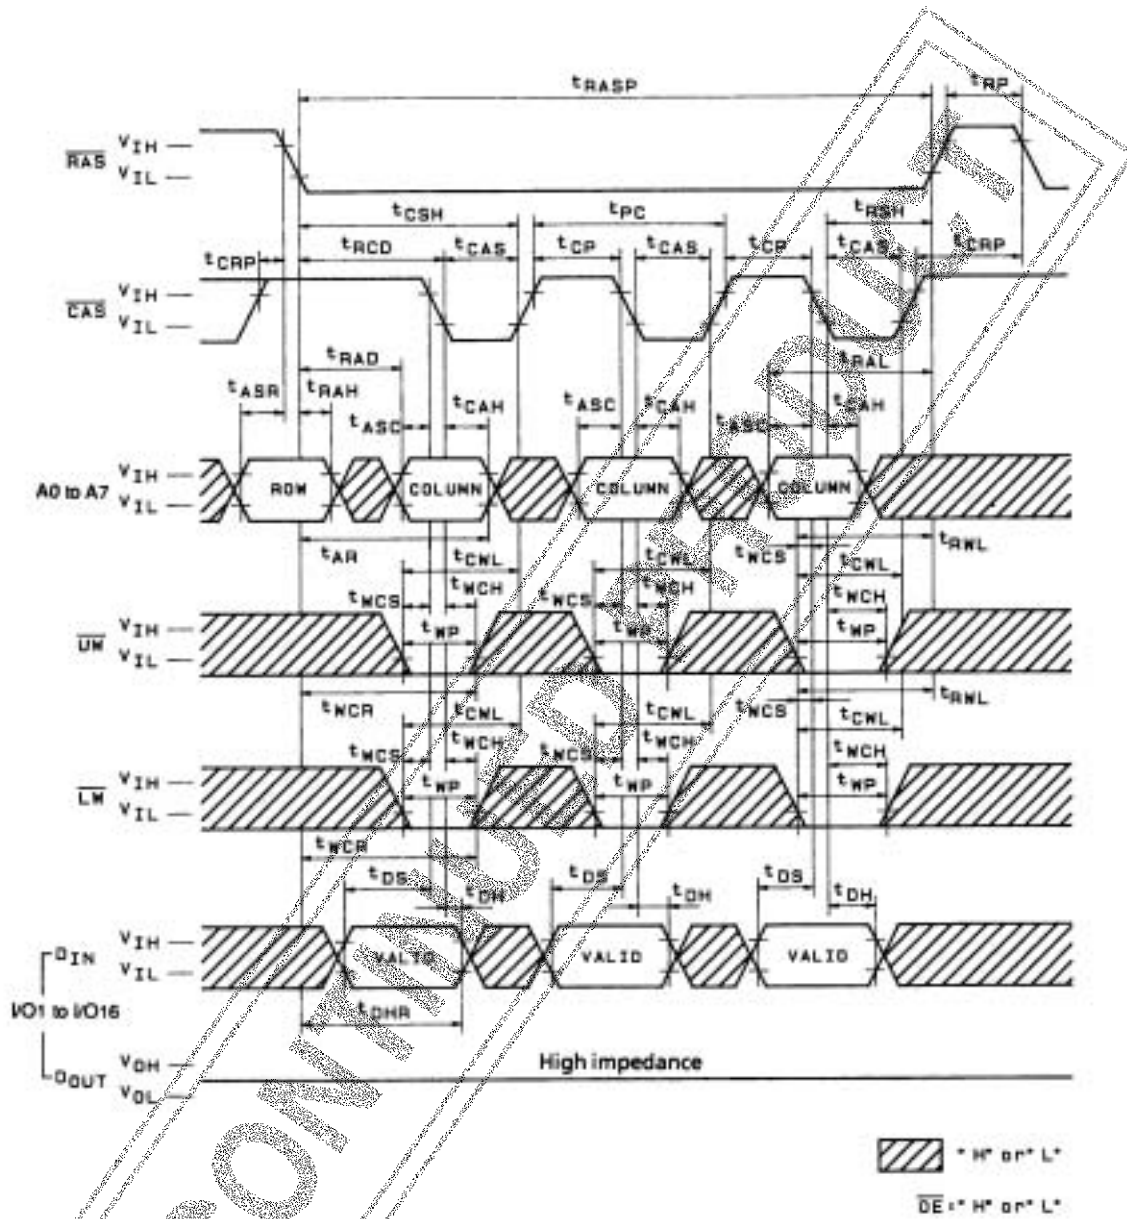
$t_{RASP}$ $t_{RP}$

$\overline{RAS}$ $V_{IH}$ $V_{IL}$

$t_{CSH}$ $t_{PC}$ $t_{RSH}$

$t_{CRP}$ $t_{RCD}$ $t_{CAS}$ $t_{CP}$ $t_{CAS}$ $t_{CP}$ $t_{CAS}$ $t_{CRP}$

$\overline{CAS}$ $V_{IH}$ $V_{IL}$

$t_{RAD}$ $t_{RAL}$

$t_{ASR}$ $t_{RAH}$ $t_{CAH}$ $t_{ASC}$ $t_{CAH}$ $t_{CAH}$

$t_{ASC}$ $t_{ASC}$

A0 to A7 $V_{IH}$ $V_{IL}$ ROW COLUMN COLUMN COLUMN

$t_{AR}$ $t_{CWL}$ $t_{CWL}$ $t_{WCS}$ $t_{CWL}$ $t_{RWL}$

$t_{WCH}$ $t_{WCH}$ $t_{WCH}$

$t_{WCS}$ $t_{WCS}$

$\overline{UW}$ $V_{IH}$ $V_{IL}$ $t_{WP}$ $t_{WP}$ $t_{WP}$

$t_{RWL}$

$t_{WCR}$ $t_{CWL}$ $t_{CWL}$ $t_{WCS}$ $t_{CWL}$

$t_{WCH}$ $t_{WCH}$ $t_{WCH}$

$t_{WCS}$ $t_{WCS}$

$\overline{LW}$ $V_{IH}$ $V_{IL}$ $t_{WP}$ $t_{WP}$ $t_{WP}$

$t_{WCR}$

$t_{DS}$ $t_{DS}$ $t_{DH}$ $t_{DS}$ $t_{DH}$

$t_{DH}$

$D_{IN}$ $V_{IH}$ $V_{IL}$ VALID VALID VALID

I/O1 to I/O16

$t_{DHR}$

$D_{OUT}$ $V_{OH}$ $V_{OL}$ High impedance

" H" or" L"

$\overline{OE}$ : " H" or" L"